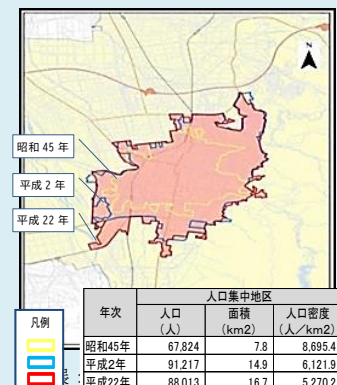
N

昭和 45 年

平成 2 年

平成 22 年

凡例

| 年次 | 人口集中地区 人口 （人） | 面積 （km2） | 人口密度 （人／km2） |
|---|---|---|---|
| 昭和45年 | 67,824 | 7.8 | 8,695.4 |
| 平成2年 | 91,217 | 14.9 | 6,121.9 |
| 平成22年 | 88,013 | 16.7 | 5,270.2 |